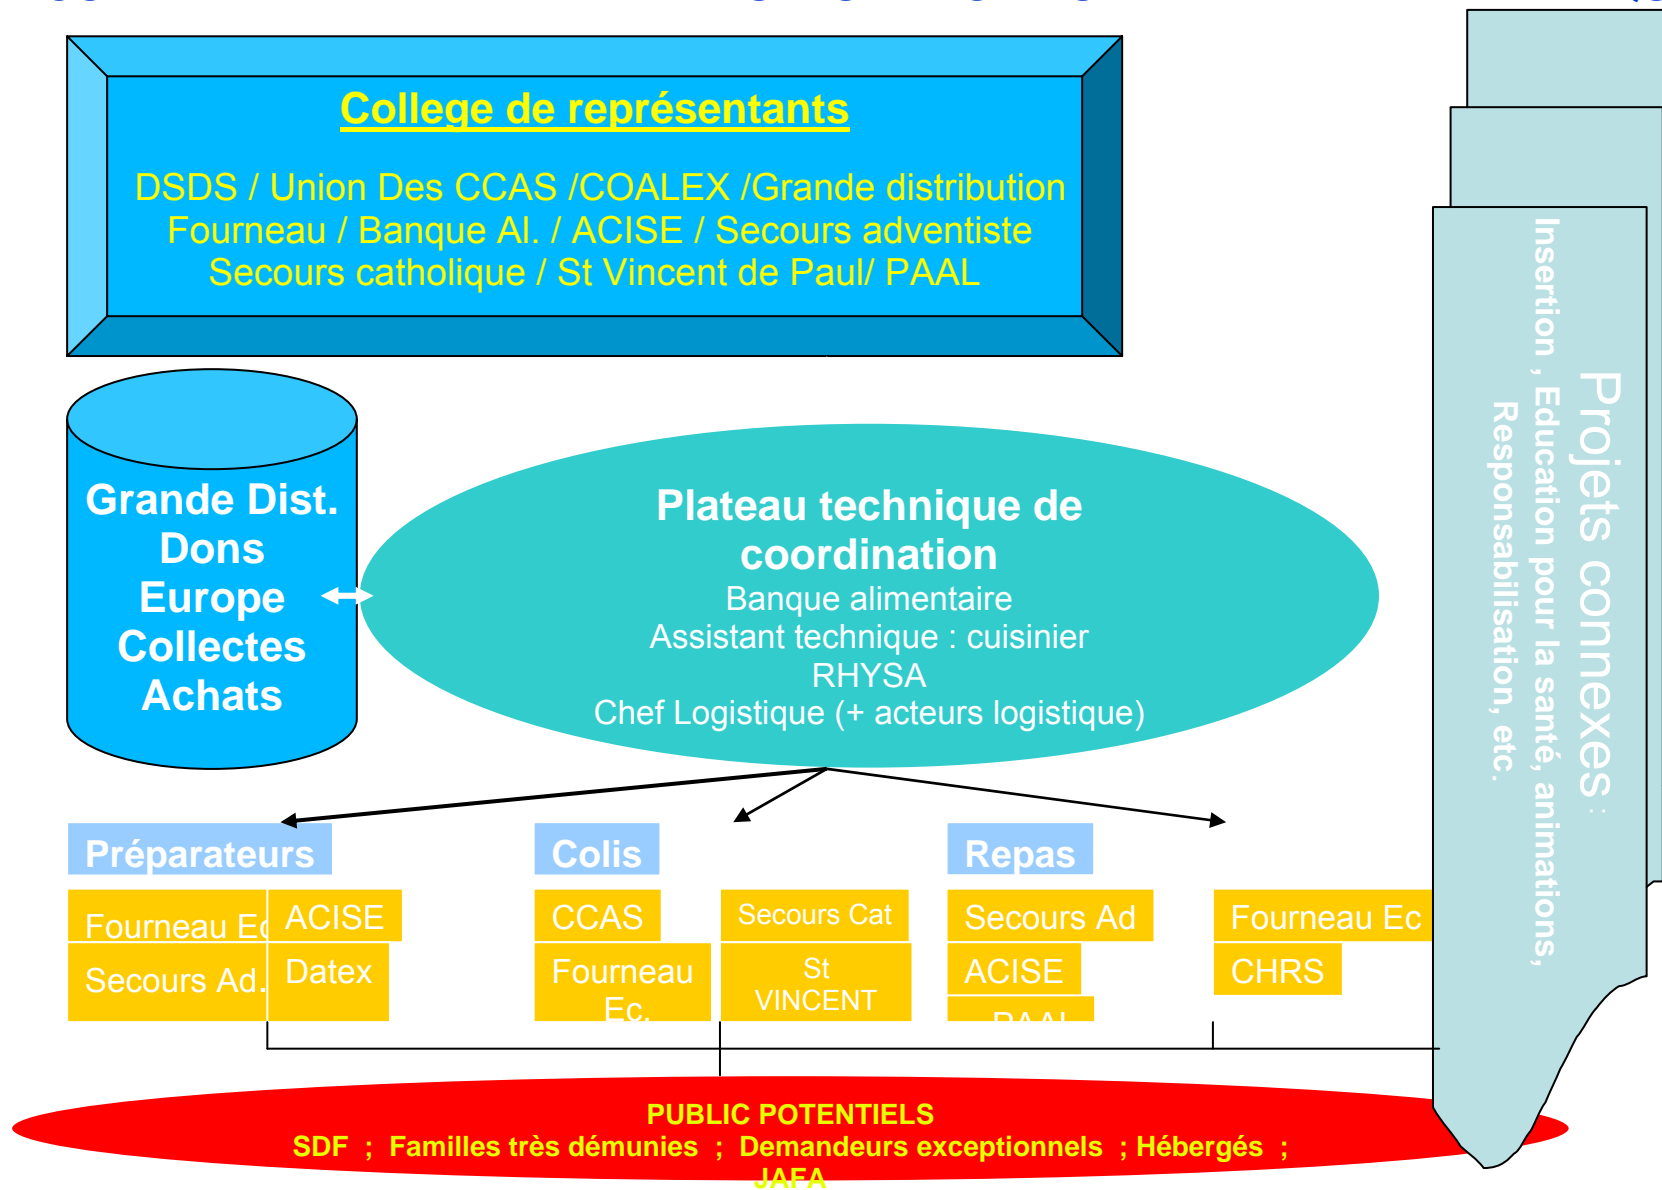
College de représentants

DSDS / Union Des CCAS /COALEX /Grande distribution
Fourneau / Banque Al. / ACISE / Secours adventiste
Secours catholique / St Vincent de Paul/ PAAL

Grande Dist.
Dons
Europe
Collectes
Achats

Plateau technique de coordination
Banque alimentaire
Assistant technique : cuisinier
RHYSA
Chef Logistique (+ acteurs logistique)

Projets connexes :
Insertion , Education pour la santé, animations,
Responsabilisation, etc.

Préparateurs
Fourneau Ec
ACISE
Secours Ad.
Datex

Colis
CCAS
Secours Cat
Fourneau Ec.
St VINCENT

Repas
Secours Ad
ACISE
PAAL
Fourneau Ec
CHRS

PUBLIC POTENTIELS
SDF ; Familles très démunies ; Demandeurs exceptionnels ; Hébergés ; JAFA